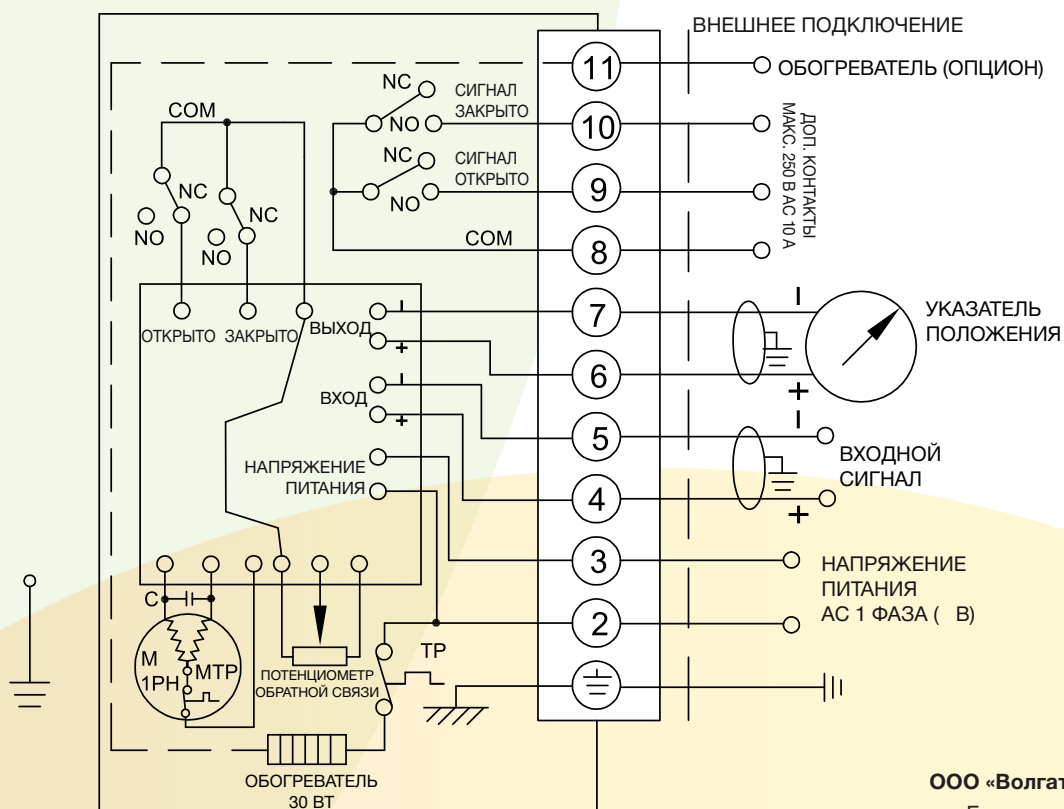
ВНЕШНЕЕ ПОДКЛЮЧЕНИЕ

11
ОБОГРЕВАТЕЛЬ (ОПЦИОН)

NC
СИГНАЛ ЗАКРЫТО
NO
10

COM

NC
СИГНАЛ ОТКРЫТО
NO
9

ДОП. КОНТАКТЫ МАКС. 250 В АС 10 А

NC
NO
NC
NO

COM
8

ОТКРЫТО
ЗАКРЫТО
ВЫХОД
-
+
7
6
-
УКАЗАТЕЛЬ ПОЛОЖЕНИЯ
+

ВХОД
-
+
5
-
ВХОДНОЙ СИГНАЛ

НАПРЯЖЕНИЕ
ПИТАНИЯ
4
+

3
НАПРЯЖЕНИЕ ПИТАНИЯ АС 1 ФАЗА ( В)

C
2
M
1PH
MTP
ТР
ПОТЕНЦИОМЕТР ОБРАТНОЙ СВЯЗИ

ОБОГРЕВАТЕЛЬ
30 ВТ

ООО «Волгат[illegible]